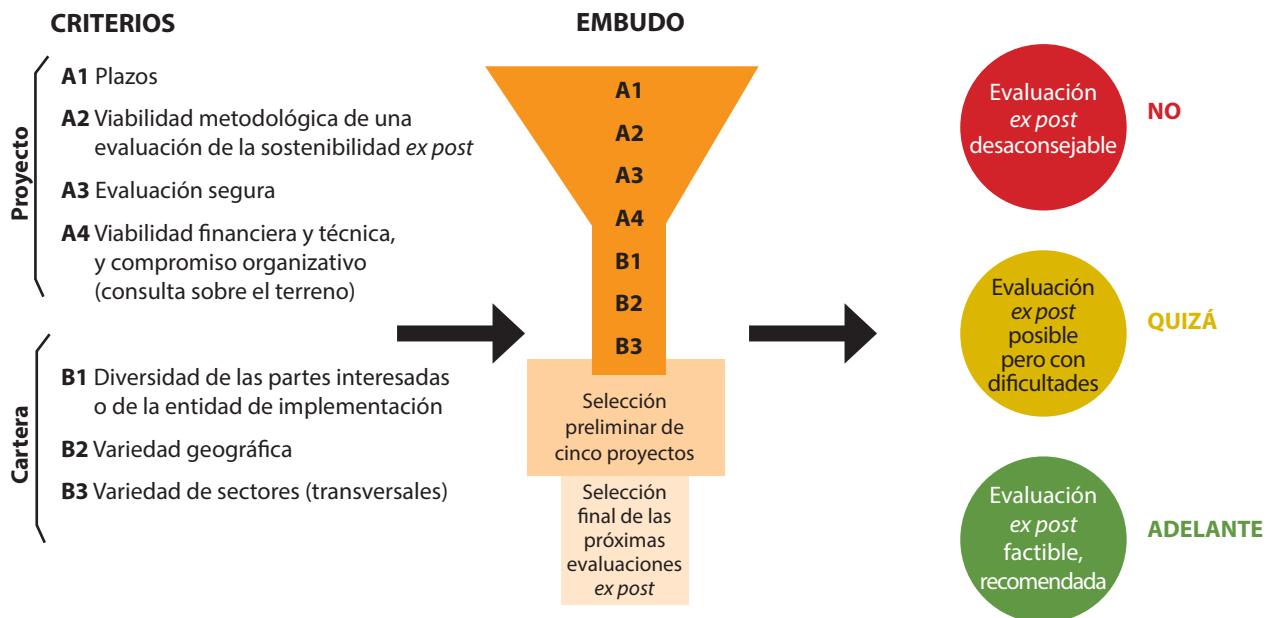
CRITERIOS

Proyecto

A1 Plazos

A2 Viabilidad metodológica de una evaluación de la sostenibilidad ex post

A3 Evaluación segura

A4 Viabilidad financiera y técnica, y compromiso organizativo (consulta sobre el terreno)

Cartera

B1 Diversidad de las partes interesadas o de la entidad de implementación

B2 Variedad geográfica

B3 Variedad de sectores (transversales)

EMBUDO

A1
A2
A3
A4
B1
B2
B3

Selección preliminar de cinco proyectos

Selección final de las próximas evaluaciones ex post

Evaluación ex post desaconsejable

NO

Evaluación ex post posible pero con dificultades

QUIZÁ

Evaluación ex post factible, recomendada

ADELANTE